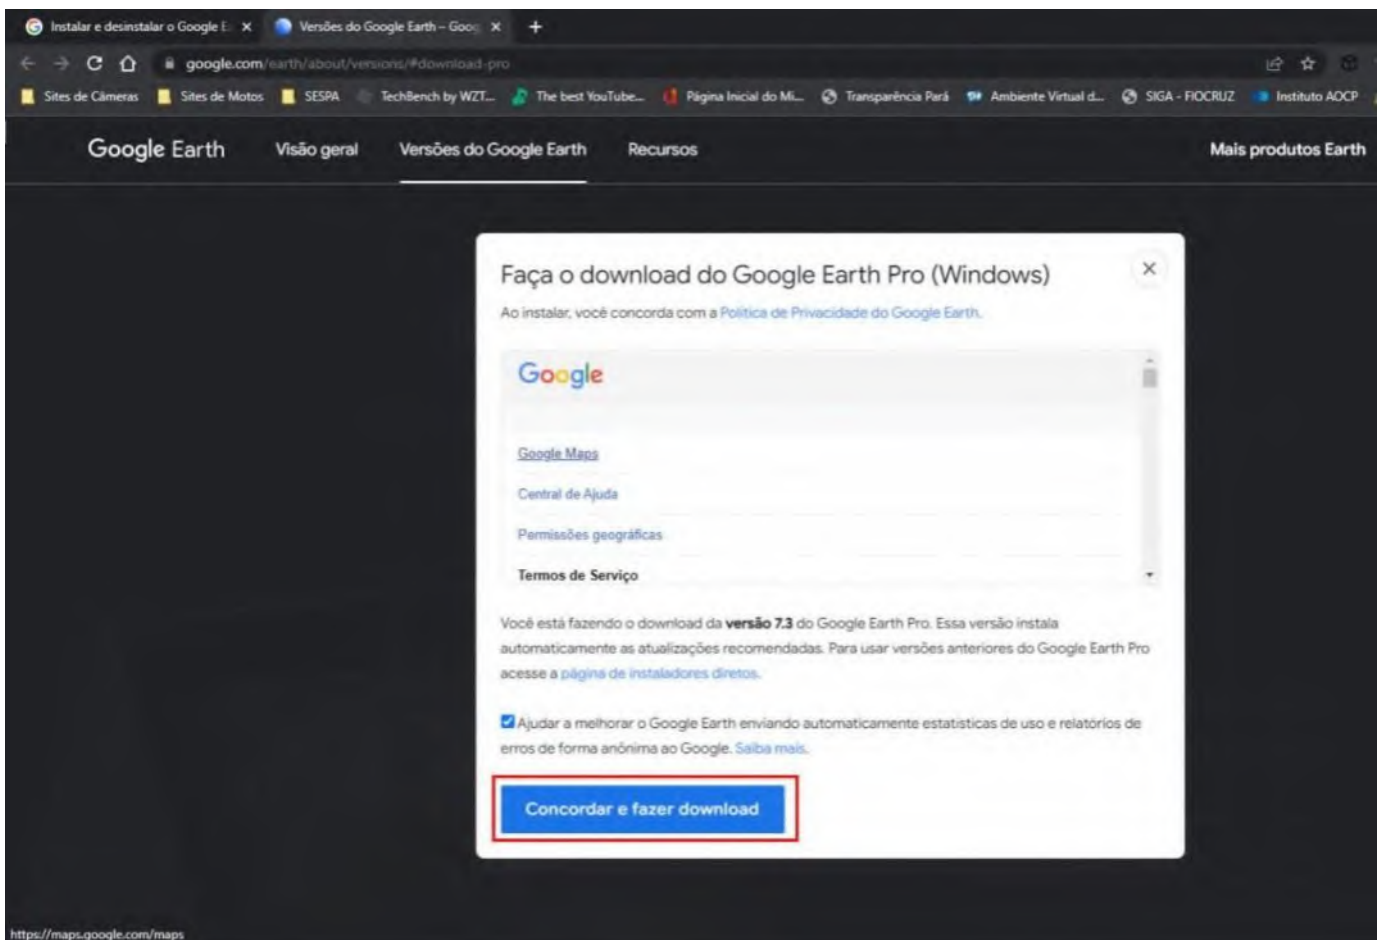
Instalar e desinstalar o Google E ×
Versões do Google Earth – Goog ×
+
google.com/earth/about/versions/#download-pro
Sites de Câmeras
Sites de Motos
SESPA
TechBench by WZT...
The best YouTube...
Página Inicial do Mi...
Transparência Pará
Ambiente Virtual d...
SIGA - FIOCRUZ
Instituto AOCP

Google Earth
Visão geral
Versões do Google Earth
Recursos
Mais produtos Earth

Faça o download do Google Earth Pro (Windows)
×
Ao instalar, você concorda com a Política de Privacidade do Google Earth.

Google

Google Maps
Central de Ajuda
Permissões geográficas
Termos de Serviço

Você está fazendo o download da **versão 7.3** do Google Earth Pro. Essa versão instala automaticamente as atualizações recomendadas. Para usar versões anteriores do Google Earth Pro acesse a página de instaladores diretos.

Ajudar a melhorar o Google Earth enviando automaticamente estatísticas de uso e relatórios de erros de forma anônima ao Google. Saiba mais.

Concordar e fazer download

https://maps.google.com/maps